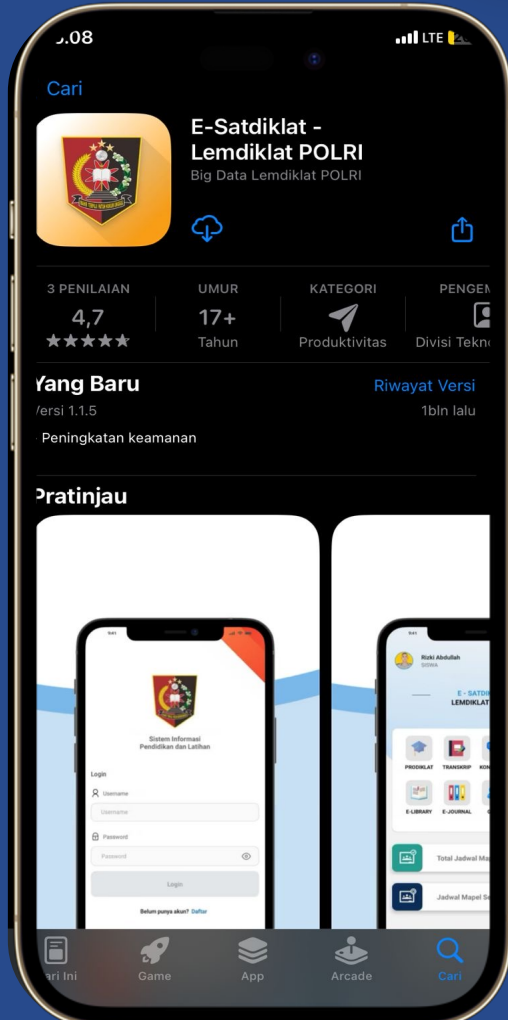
.08
LTE

Cari

E-Satdiklat - Lemdiklat POLRI
Big Data Lemdiklat POLRI

3 PENILAIAN
4,7
★★★★★

UMUR
17+
Tahun

KATEGORI
Produktivitas

PENGEM
Divisi Tekn

Yang Baru
Riwayat Versi
Versi 1.1.5
1bln lalu

Peningkatan keamanan

Pratinjau

Sistem Informasi Pendidikan dan Latihan
Login
Username
Username
Password
Password
Login
Belum punya akun? Daftar

Rizki Abdullah
SIDIKA
E - SATDI
LEMDIKLAT
PRODIKLAT
TRANSKRIP
E-LIBRARY
E-JOURNAL
Total Jadwal Ma
Jadwal Mapel S

ari Ini
Game
App
Arcade
Cari